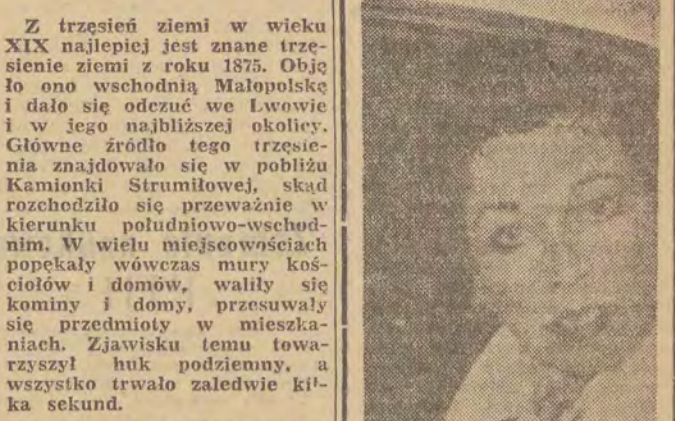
Z trzęsień ziemi w wieku XIX najlepiej jest znane trzęsienie ziemi z roku 1875. Objęło ono wschodnią Małopolskę i dało się odczuć we Lwowie i w jego najbliższej okolicy. Główne źródło tego trzęsienia znajdowało się w pobliżu Kamionki Strumiłowej, skąd rozchodziło się przeważnie w kierunku południowo-wschodnim. W wielu miejscowościach popękały wówczas mury kościołów i domów, waliły się kominy i domy, przesuwały się przedmioty w mieszkaniach. Zjawisku temu towarzyszył huk podziemny, a wszystko trwało zaledwie kilka sekund.